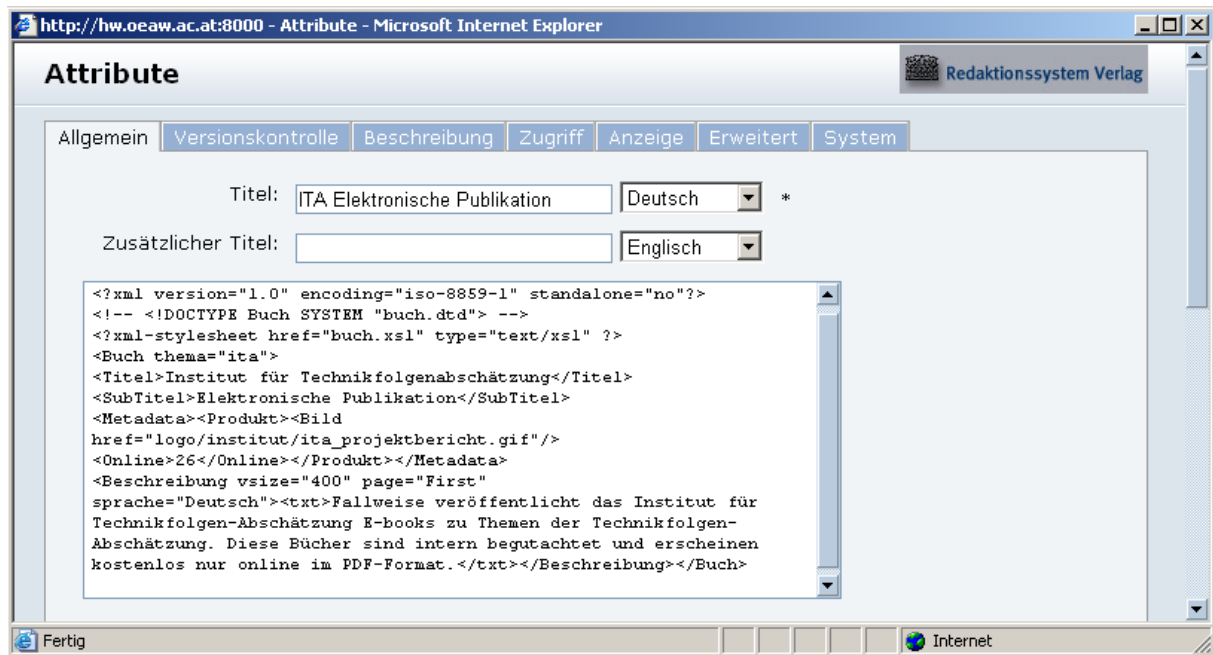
http://hw.oeaw.ac.at:8000 - Attribute - Microsoft Internet Explorer

Attribute

Redaktionssystem Verlag

Allgemein | Versionskontrolle | Beschreibung | Zugriff | Anzeige | Erweitert | System

Titel: ITA Elektronische Publikation Deutsch *

Zusätzlicher Titel: Englisch

<?xml version="1.0" encoding="iso-8859-1" standalone="no"?>
<!-- <!DOCTYPE Buch SYSTEM "buch.dtd"> -->
<?xml-stylesheet href="buch.xsl" type="text/xsl" ?>
<Buch thema="ita">
<Titel>Institut für Technikfolgenabschätzung</Titel>
<SubTitel>Elektronische Publikation</SubTitel>
<Metadata><Produkt><Bild href="logo/institut/ita_projektbericht.gif"/>
<Online>26</Online></Produkt></Metadata>
<Beschreibung vsize="400" page="First" sprache="Deutsch"><txt>Fallweise veröffentlicht das Institut für Technikfolgen-Abschätzung E-books zu Themen der Technikfolgen-Abschätzung. Diese Bücher sind intern begutachtet und erscheinen kostenlos nur online im PDF-Format.</txt></Beschreibung></Buch>

Fertig

Internet